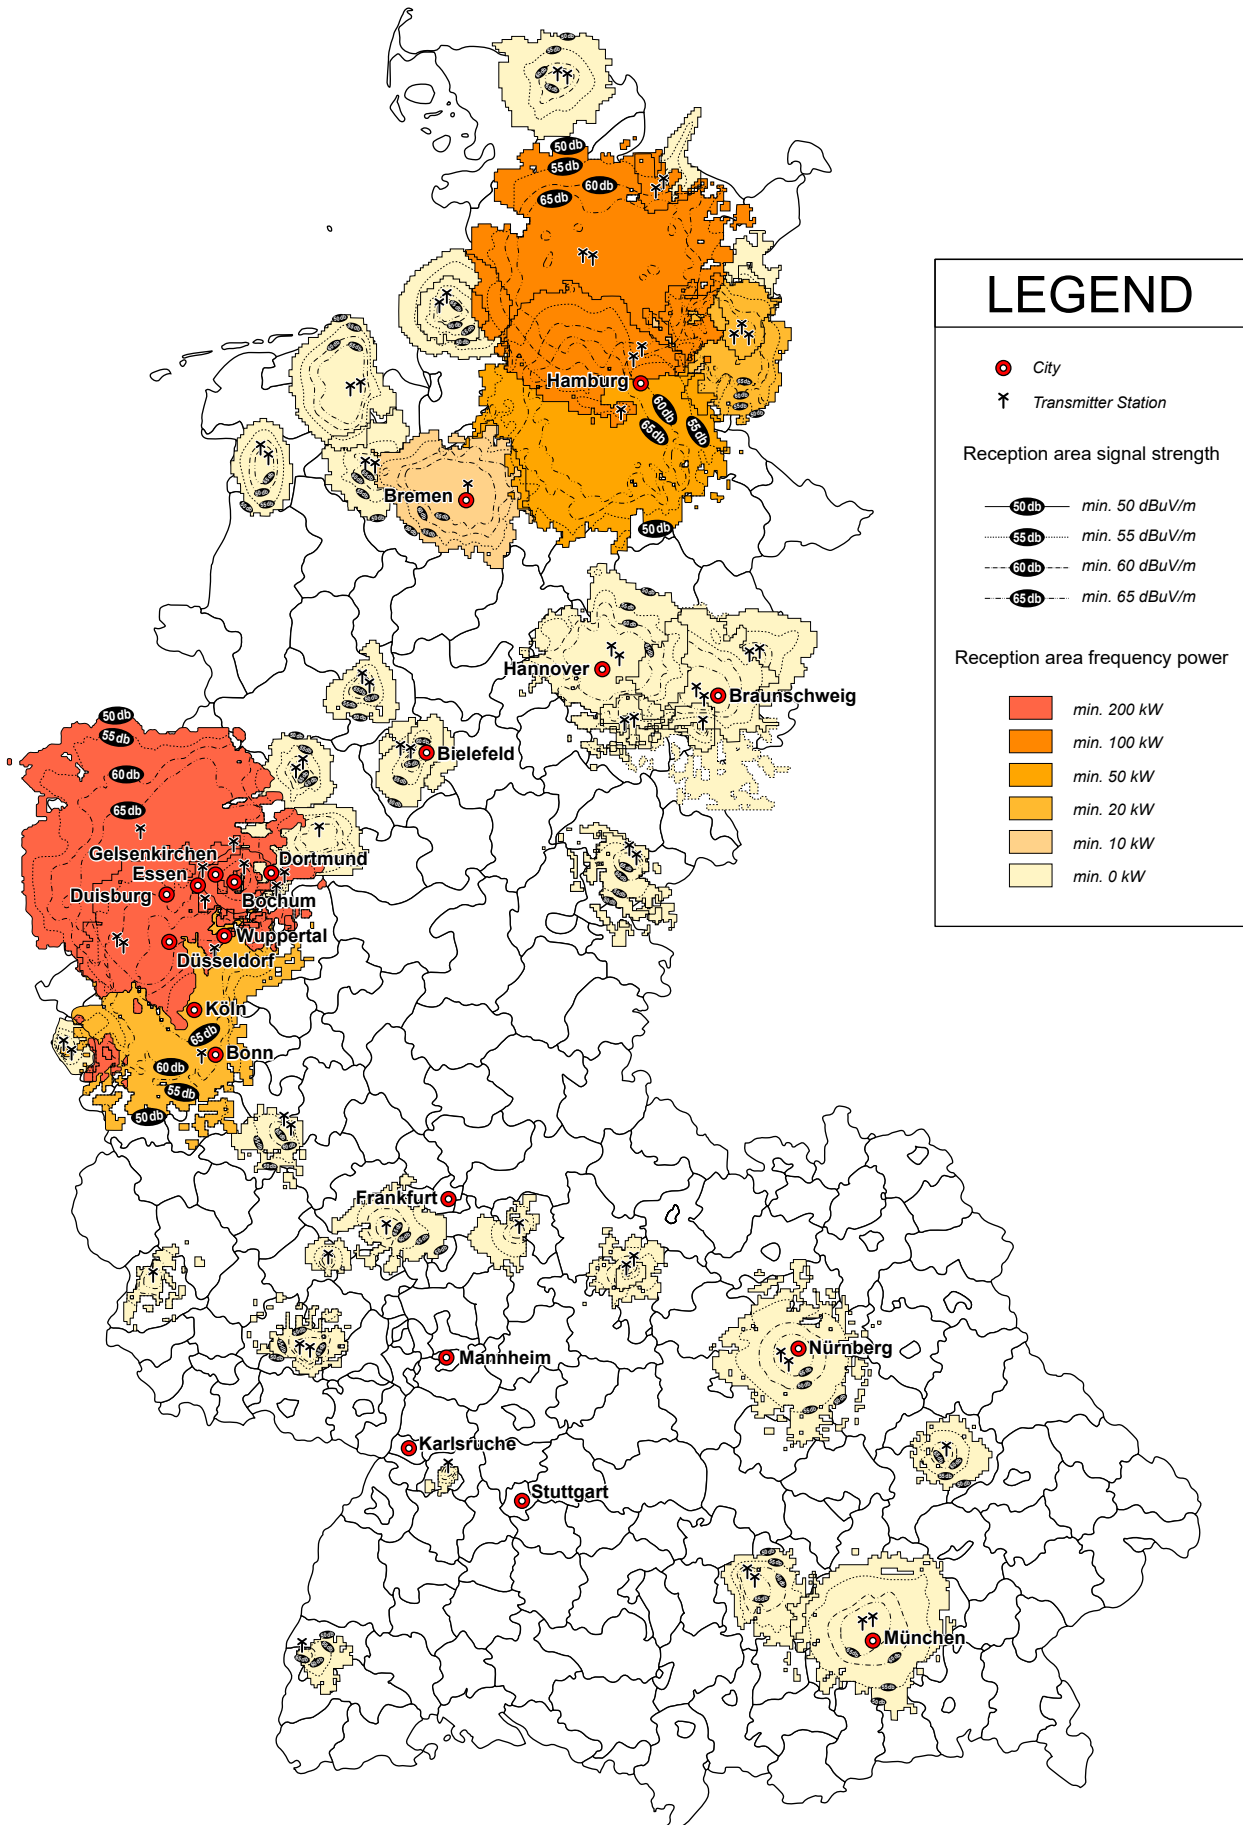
LEGEND

City
Transmitter Station

Reception area signal strength

50 db min. 50 dBuV/m
55 db min. 55 dBuV/m
60 db min. 60 dBuV/m
65 db min. 65 dBuV/m

Reception area frequency power

min. 200 kW
min. 100 kW
min. 50 kW
min. 20 kW
min. 10 kW
min. 0 kW

50 db
55 db
60 db
65 db
Hamburg
60 db
65 db
55 db
Bremen
50 db
Hannover
Braunschweig
Bielefeld
50 db
55 db
60 db
65 db
Gelsenkirchen
Dortmund
Essen
Duisburg
Bochum
Wuppertal
Düsseldorf
Köln
65 db
Bonn
60 db
55 db
50 db
Frankfurt
Mannheim
Nürnberg
Karlsruche
Stuttgart
München